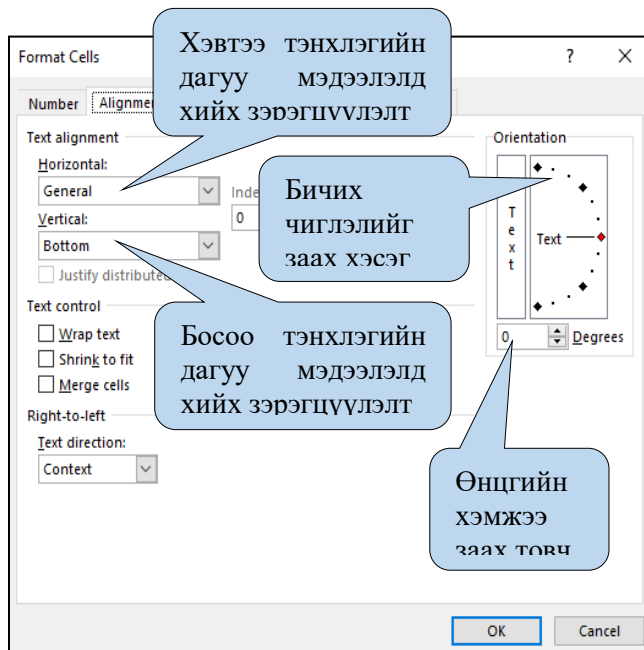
Format Cells

?

X

Number

Alignme

Хэвтээ тэнхлэгийн дагуу мэдээлэлд хийх зэрэгцүүлэлт

Text alignment

Horizontal:

General

Inde

0

Vertical:

Bottom

Justify distribute

Бичих чиглэлийг заах хэсэг

Orientation

T
e
x
t

Text

0

Degrees

Text control

Wrap text

Shrink to fit

Merge cells

Босоо тэнхлэгийн дагуу мэдээлэлд хийх зэрэгцүүлэлт

Right-to-left

Text direction:

Context

Өнцгийн хэмжээ заах товч

OK

Cancel